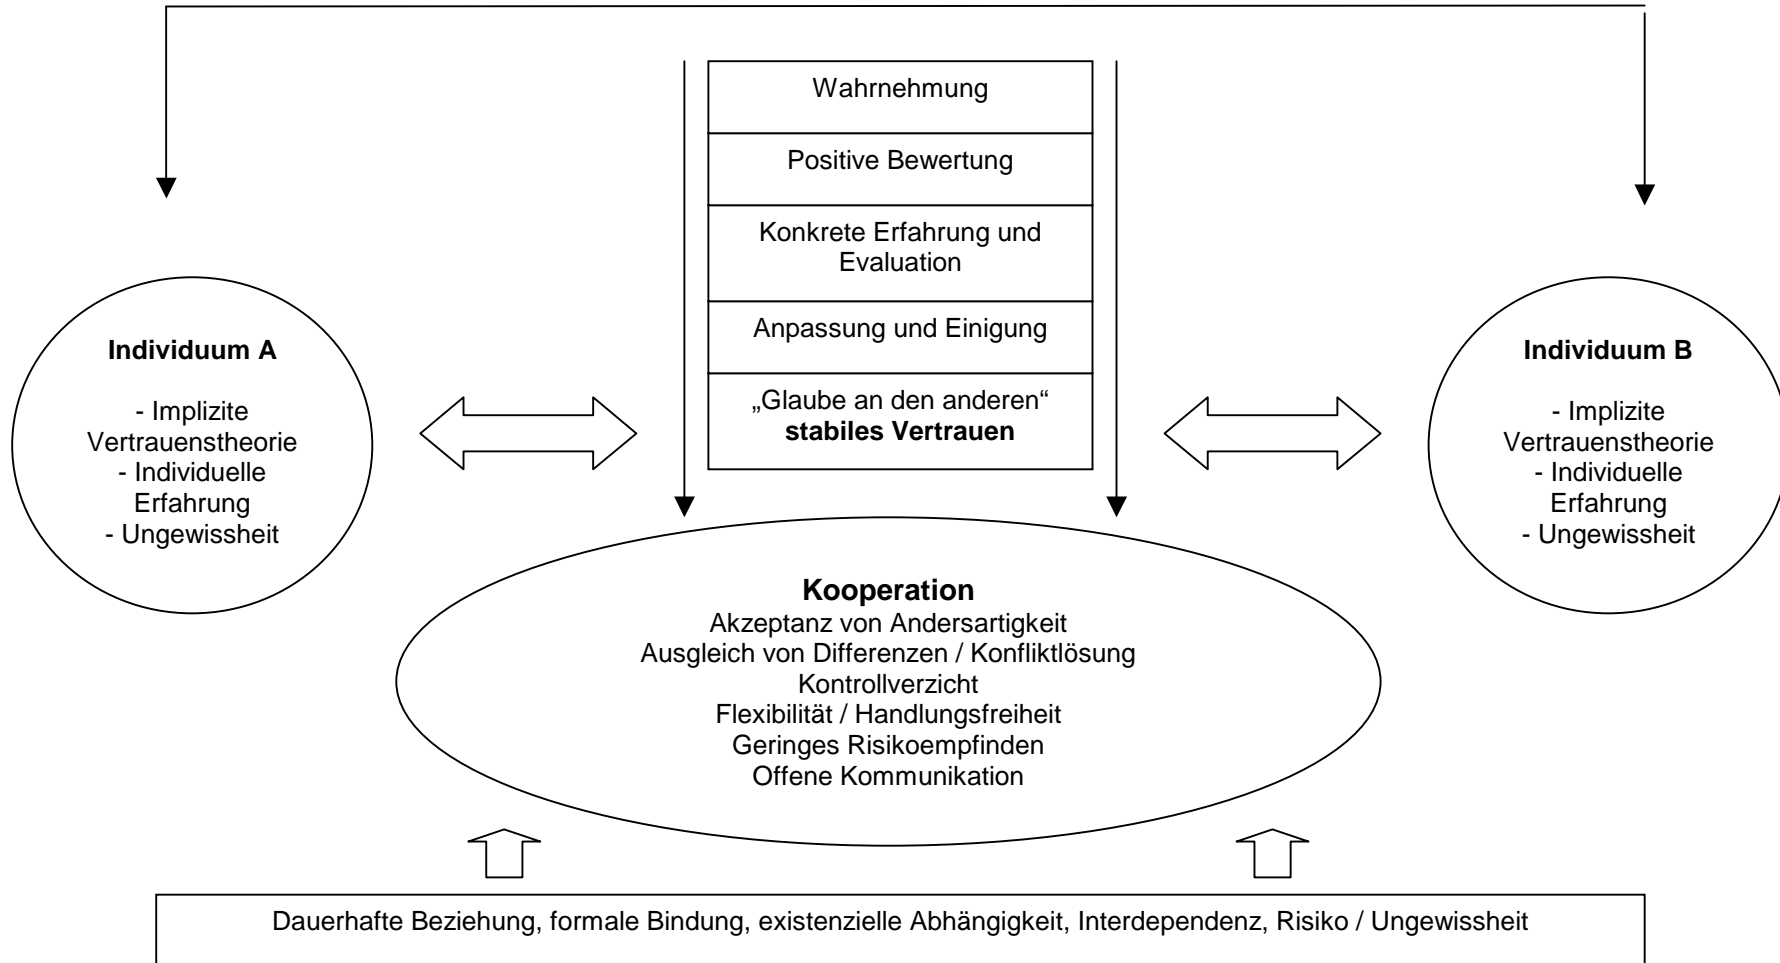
Wahrnehmung

Positive Bewertung

Konkrete Erfahrung und Evaluation

Anpassung und Einigung

„Glaube an den anderen“
**stabiles Vertrauen**

**Individuum A**

- Implizite Vertrauenstheorie
- Individuelle Erfahrung
- Ungewissheit

**Individuum B**

- Implizite Vertrauenstheorie
- Individuelle Erfahrung
- Ungewissheit

**Kooperation**
Akzeptanz von Andersartigkeit
Ausgleich von Differenzen / Konfliktlösung
Kontrollverzicht
Flexibilität / Handlungsfreiheit
Geringes Risikoempfinden
Offene Kommunikation

Dauerhafte Beziehung, formale Bindung, existenzielle Abhängigkeit, Interdependenz, Risiko / Ungewissheit